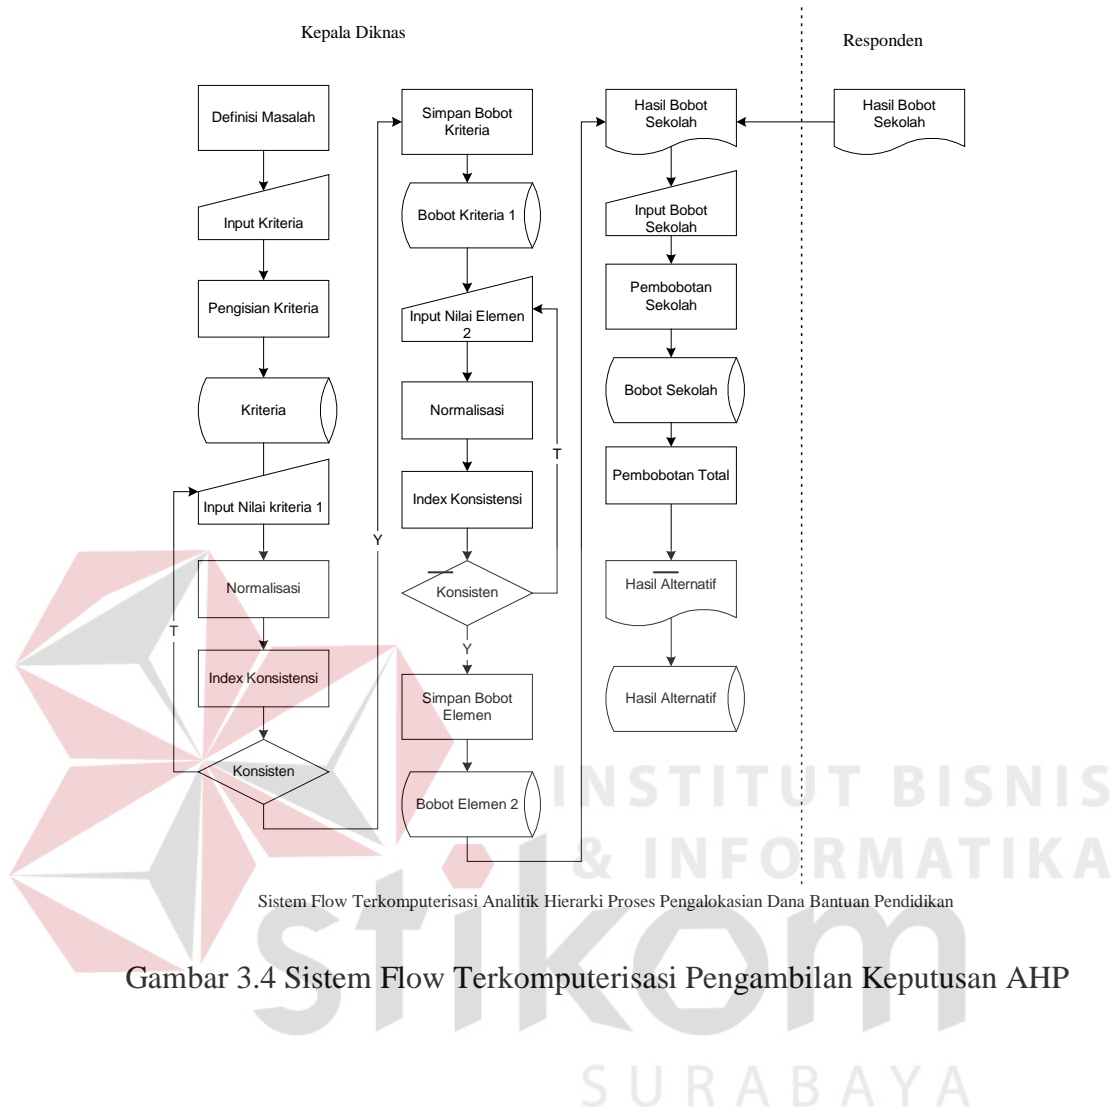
Kepala Diknas

Responden

Definisi Masalah

Input Kriteria

Pengisian Kriteria

Kriteria

Input Nilai kriteria 1

Normalisasi

Index Konsistensi

Konsisten

T

Y

Simpan Bobot Kriteria

Bobot Kriteria 1

Input Nilai Elemen 2

Normalisasi

Index Konsistensi

Konsisten

T

Y

Simpan Bobot Elemen

Bobot Elemen 2

Hasil Bobot Sekolah

Input Bobot Sekolah

Pembobotan Sekolah

Bobot Sekolah

Pembobotan Total

Hasil Alternatif

Hasil Alternatif

Hasil Bobot Sekolah

INSTITUT BISNIS & INFORMATIKA

Sistem Flow Terkomputerisasi Analitik Hierarki Proses Pengalokasian Dana Bantuan Pendidikan

Gambar 3.4 Sistem Flow Terkomputerisasi Pengambilan Keputusan AHP

stikom

SURABAYA